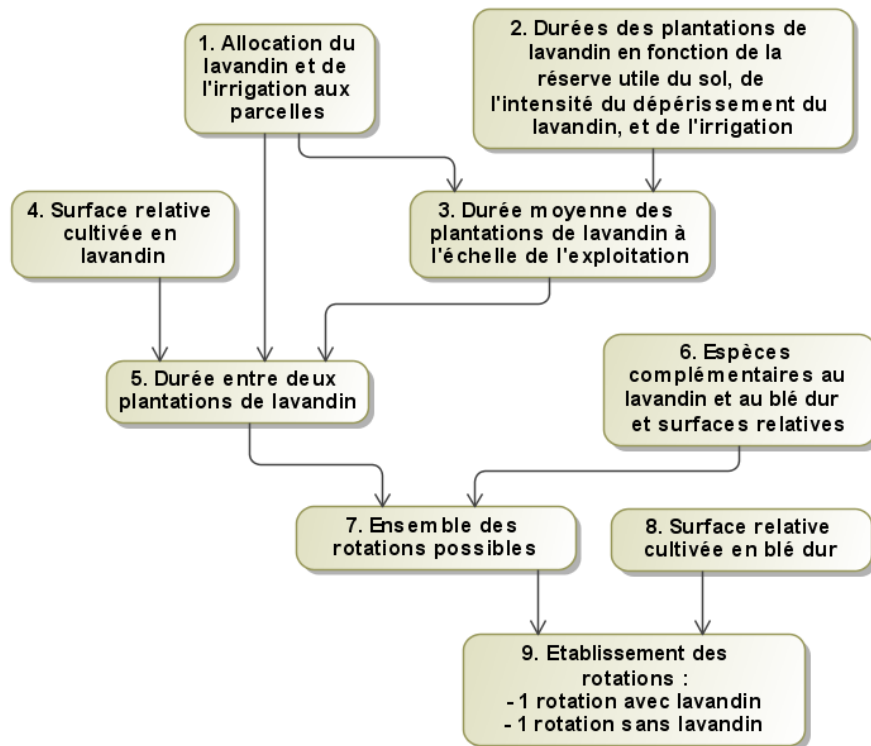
1. Allocation du lavandin et de l'irrigation aux parcelles

2. Durées des plantations de lavandin en fonction de la réserve utile du sol, de l'intensité du dépérissement du lavandin, et de l'irrigation

4. Surface relative cultivée en lavandin

3. Durée moyenne des plantations de lavandin à l'échelle de l'exploitation

5. Durée entre deux plantations de lavandin

6. Espèces complémentaires au lavandin et au blé dur et surfaces relatives

7. Ensemble des rotations possibles

8. Surface relative cultivée en blé dur

9. Etablissement des rotations :
- 1 rotation avec lavandin
- 1 rotation sans lavandin